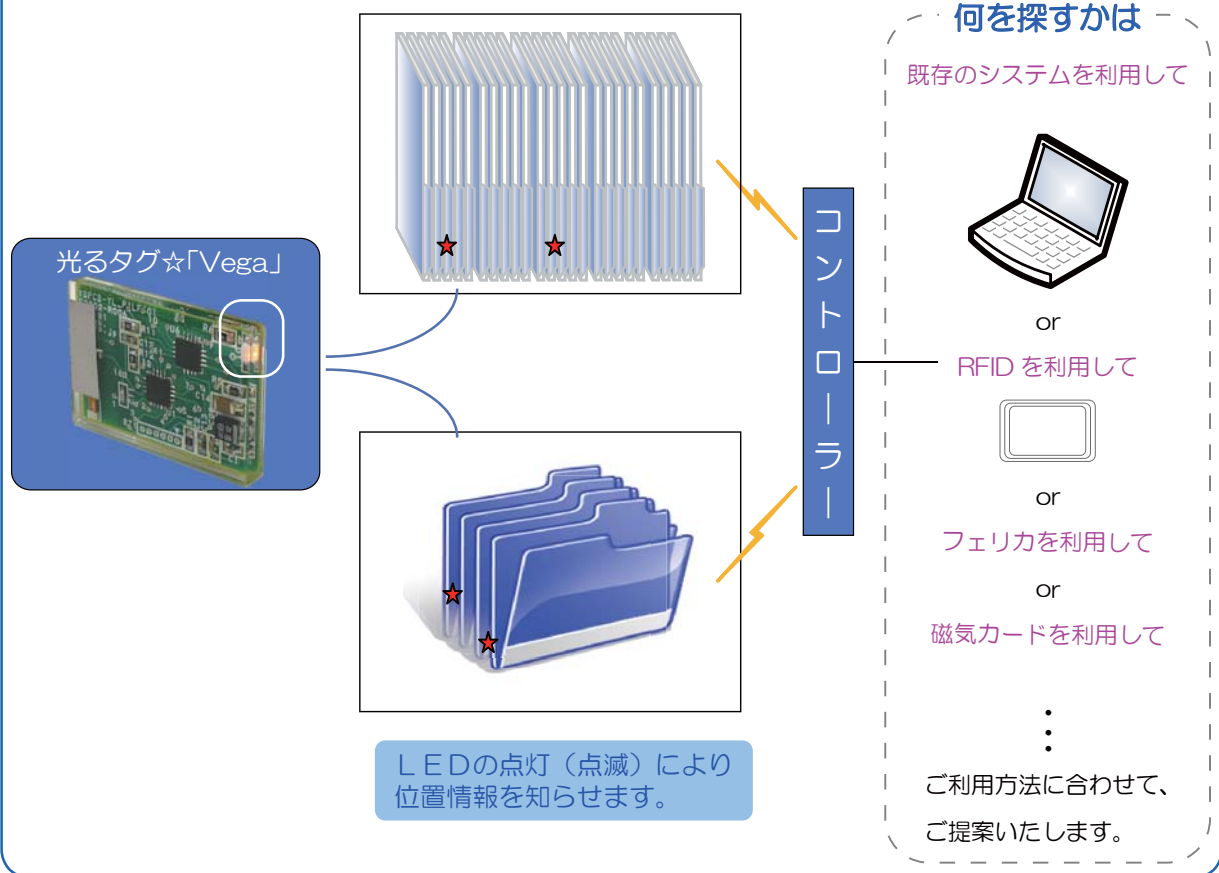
光るタグ☆「Vega」

コントローラー

ＬＥＤの点灯（点滅）により位置情報を知らせます。

何を探すかは

既存のシステムを利用して

or

RFID を利用して

or

フェリカを利用して

or

磁気カードを利用して

・
・
・

ご利用方法に合わせて、

ご提案いたします。